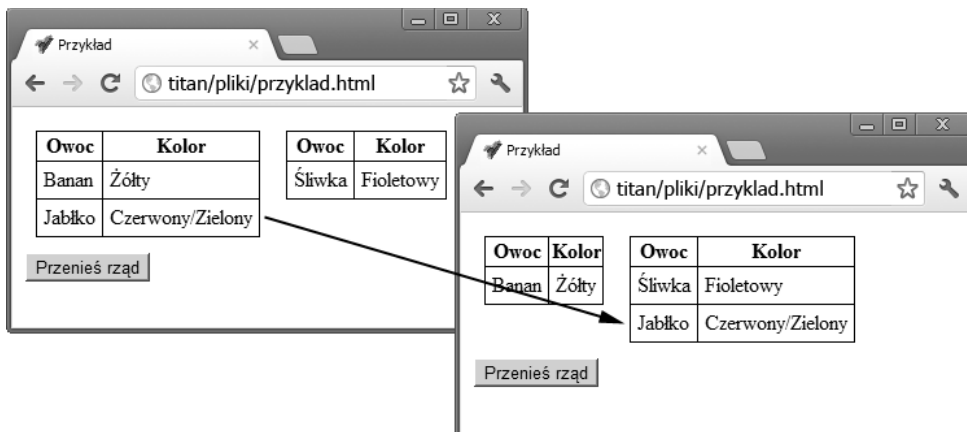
Przykład

titan/pliki/przyklad.html

| Owoc | Kolor |
|---|---|
| Banan | Żółty |
| Jabłko | Czerwony/Zielony |

| Owoc | Kolor |
|---|---|
| Śliwka | Fioletowy |

Przenieś rząd

Przykład

titan/pliki/przyklad.html

| Owoc | Kolor |
|---|---|
| Banan | Żółty |

| Owoc | Kolor |
|---|---|
| Śliwka | Fioletowy |
| Jabłko | Czerwony/Zielony |

Przenieś rząd